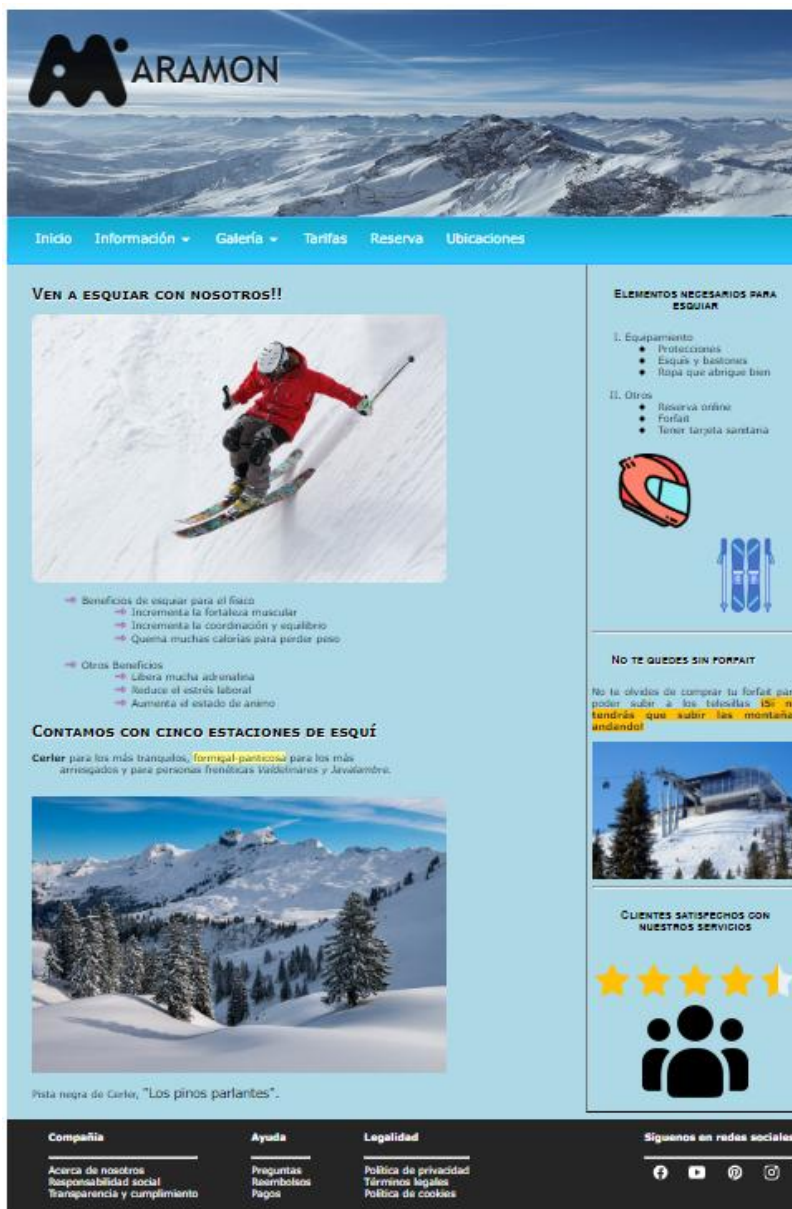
ARAMON

Inicio Información ▾ Galería ▾ Tarifas Reserva Ubicaciones

VEN A ESQUIAR CON NOSOTROS!!

Beneficios de esquiar para el fisico
Incrementa la fortaleza muscular
Incrementa la coordinación y equilibrio
Quema muchas calorías para perder peso

Otros Beneficios
Libera mucha adrenalina
Reduce el estrés laboral
Aumenta el estado de animo

CONTAMOS CON CINCO ESTACIONES DE ESQUÍ

Cerler para los más tranquilos, formigal-panticosa para los más arriesgados y para personas frenéticas Valdelinares y Javalambre.

Pista negra de Cerler, "Los pinos parlantes".

ELEMENTOS NECESARIOS PARA ESQUIAR

I. Equipamiento
Protecciones
Esquís y bastones
Ropa que abrigue bien

II. Otros
Reserva online
Forfait
Tener tarjeta santana

NO TE QUEDES SIN FORFAIT

No te olvides de comprar tu forfait para poder subir a los telesillas ¡Si no tendrás que subir las montañas andando!

CLIENTES SATISFECHOS CON NUESTROS SERVICIOS

Compañia
Acerca de nosotros
Responsabilidad social
Transparencia y cumplimiento

Ayuda
Preguntas
Reembolsos
Pagos

Legalidad
Política de privacidad
Términos legales
Política de cookies

Siguenos en redes sociales